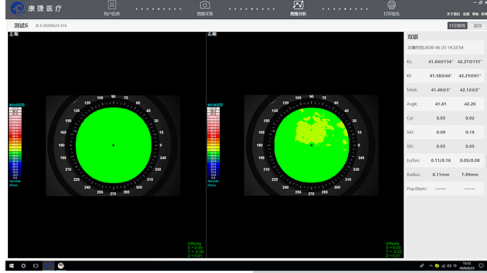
康捷医疗

用户信息

图像采集

图像分析

打印报告

测试6

左眼

右眼

数据

Kc: 41.44D/134° 42.27D/135°

Kf: 41.58D/44° 42.25D/45°

SIMK: 41.40D/3° 42.12D/3°

AvgK: 41.61 42.26

Cyl: 0.05 0.02

SAI: 0.09 0.06

SRI: 0.05 0.16

Sa/Sm: 0.11/0.16 0.05/0.08

Radius: 8.11mm 7.99mm

Pup.Diam: ------ ------

打印报告

返回